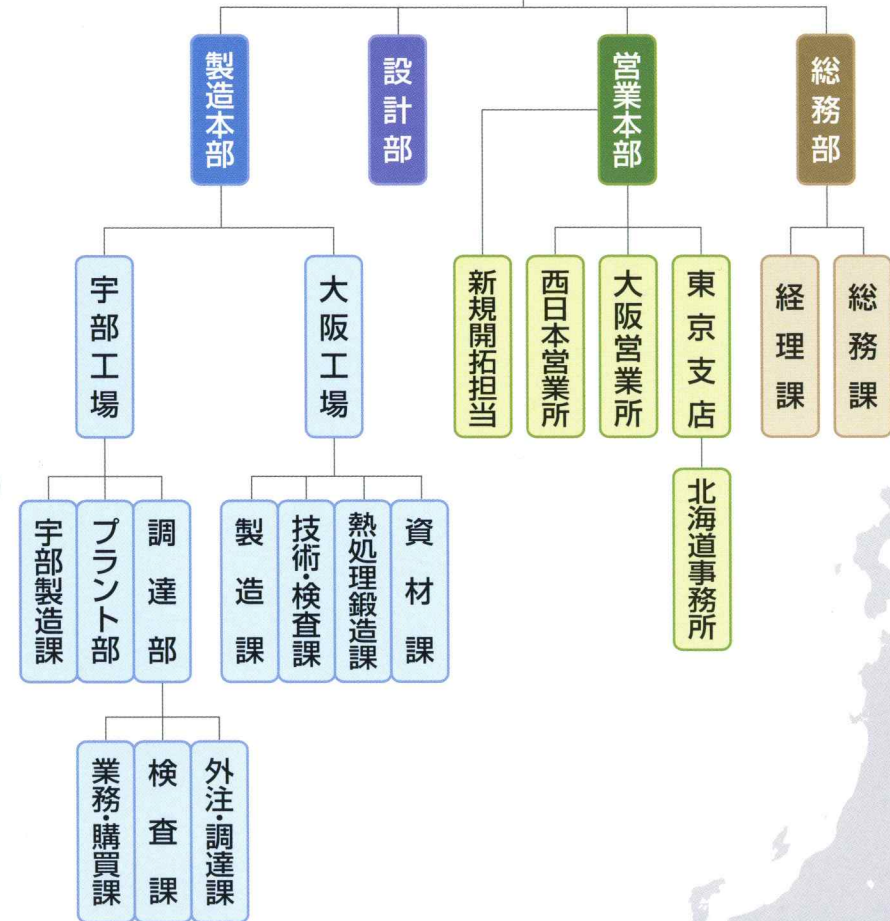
製造本部

設計部

営業本部

総務部

宇部工場

大阪工場

新規開拓担当

西日本営業所

大阪営業所

東京支店

経理課

総務課

北海道事務所

宇部製造課

プラント部

調達部

製造課

技術・検査課

熱処理鍛造課

資材課

業務・購買課

検査課

外注・調達課